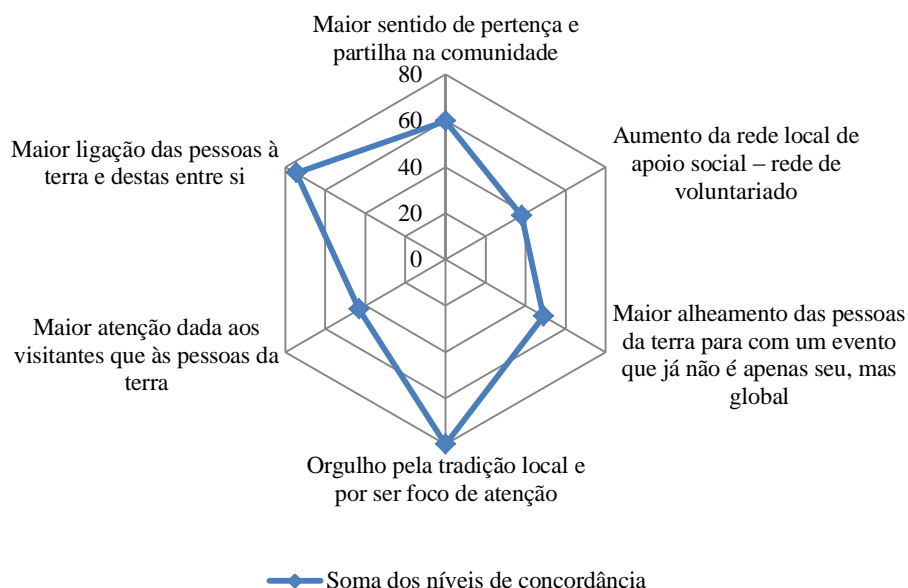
Maior sentido de pertença e partilha na comunidade

80
60
40
20
0

Aumento da rede local de apoio social – rede de voluntariado

Maior alheamento das pessoas da terra para com um evento que já não é apenas seu, mas global

Orgulho pela tradição local e por ser foco de atenção

Maior atenção dada aos visitantes que às pessoas da terra

Maior ligação das pessoas à terra e destas entre si

Soma dos níveis de concordância